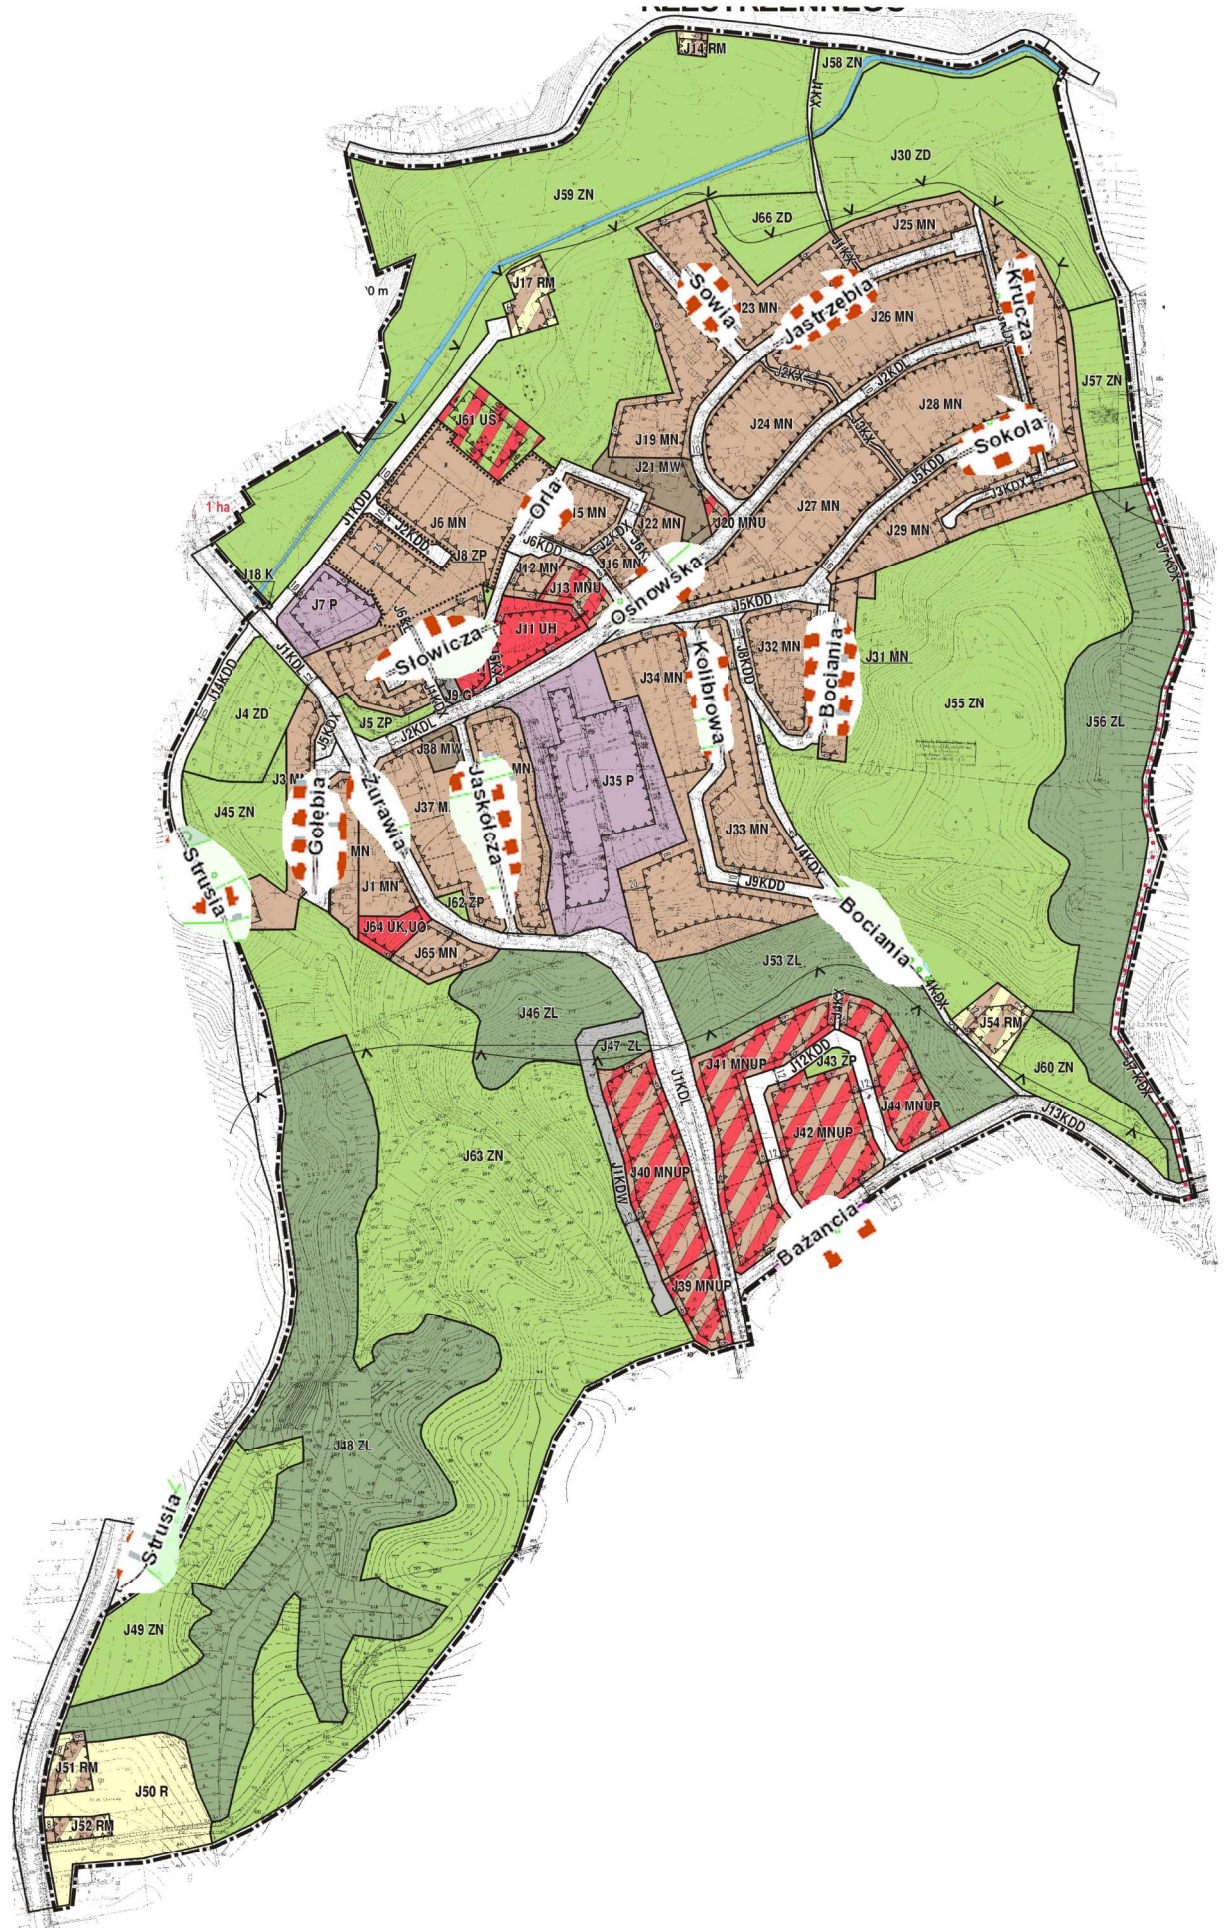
J14 RM
J58 ZN
J4KX
J30 ZD
J59 ZN
J66 ZD
J25 MN
J17 RM
Sowia
J23 MN
Jastrzębia
J26 MN
Krucza
J1KX
J2KX
J2KDL
J57 ZN
J61 US
J24 MN
J28 MN
J3KX
Sokola
J19 MN
J21 MW
J5KDD
J3KDX
1 ha
J1KDD
J3KDD
J6 MN
Orla
J5 MN
J22 MN
J20 MNU
J27 MN
J29 MN
J8 ZP
J6KDD
J2KDX
J12 MN
J16 MN
J18 K
J7 P
J13 MNU
Osnowska
J5KDD
J7KDX
J11 UH
Słowicza
Kolibrowa
J8KDD
J32 MN
J31 MN
J1KDL
J11KDD
J9 G
J34 MN
Bociania
J55 ZN
J56 ZL
J4 ZD
J5 ZP
J2KDL
J38 MW
MN
J3 MN
J45 ZN
Żurawia
Jaskółcza
J35 P
Gołębia
J37 M
J33 MN
Strusia
MN
J4KDX
J1 MN
J9KDD
J62 ZP
Bociania
J64 UK,UO
J65 MN
J53 ZL
J46 ZL
J54 RM
J47 ZL
J41 MNUP
J12KDD
J43 ZP
J60 ZN
J44 MNUP
J13KDD
J1KDL
J42 MNUP
J63 ZN
J1KDW
J40 MNUP
Bażancia
J39 MNUP
J48 ZL
Strusia
J49 ZN
J51 RM
J50 R
J52 RM